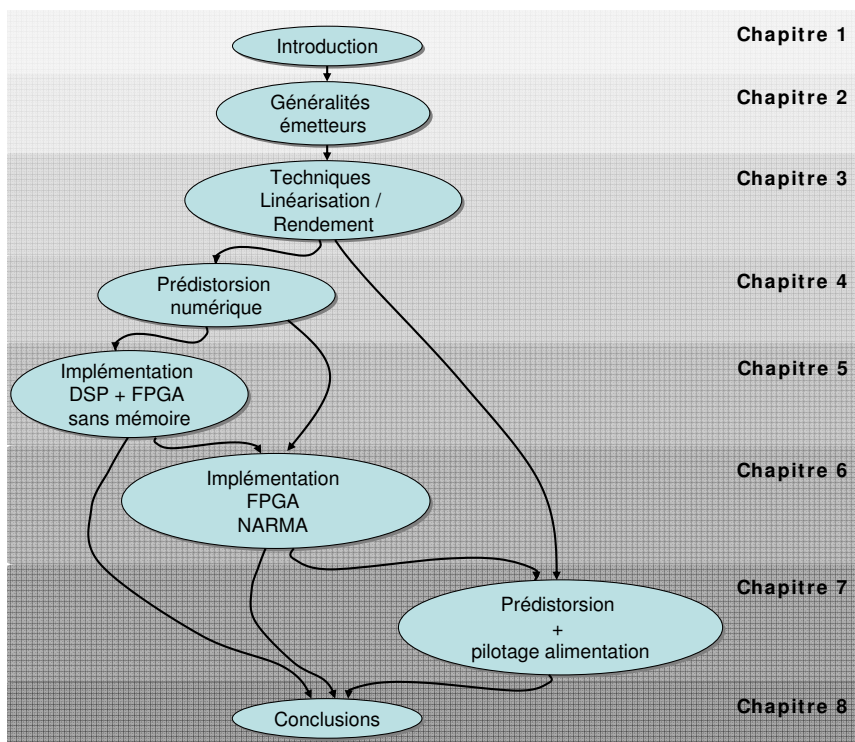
Introduction

Chapitre 1

Généralités émetteurs

Chapitre 2

Techniques Linéarisation / Rendement

Chapitre 3

Prédistorsion numérique

Chapitre 4

Implémentation DSP + FPGA sans mémoire

Chapitre 5

Implémentation FPGA NARMA

Chapitre 6

Prédistorsion + pilotage alimentation

Chapitre 7

Conclusions

Chapitre 8